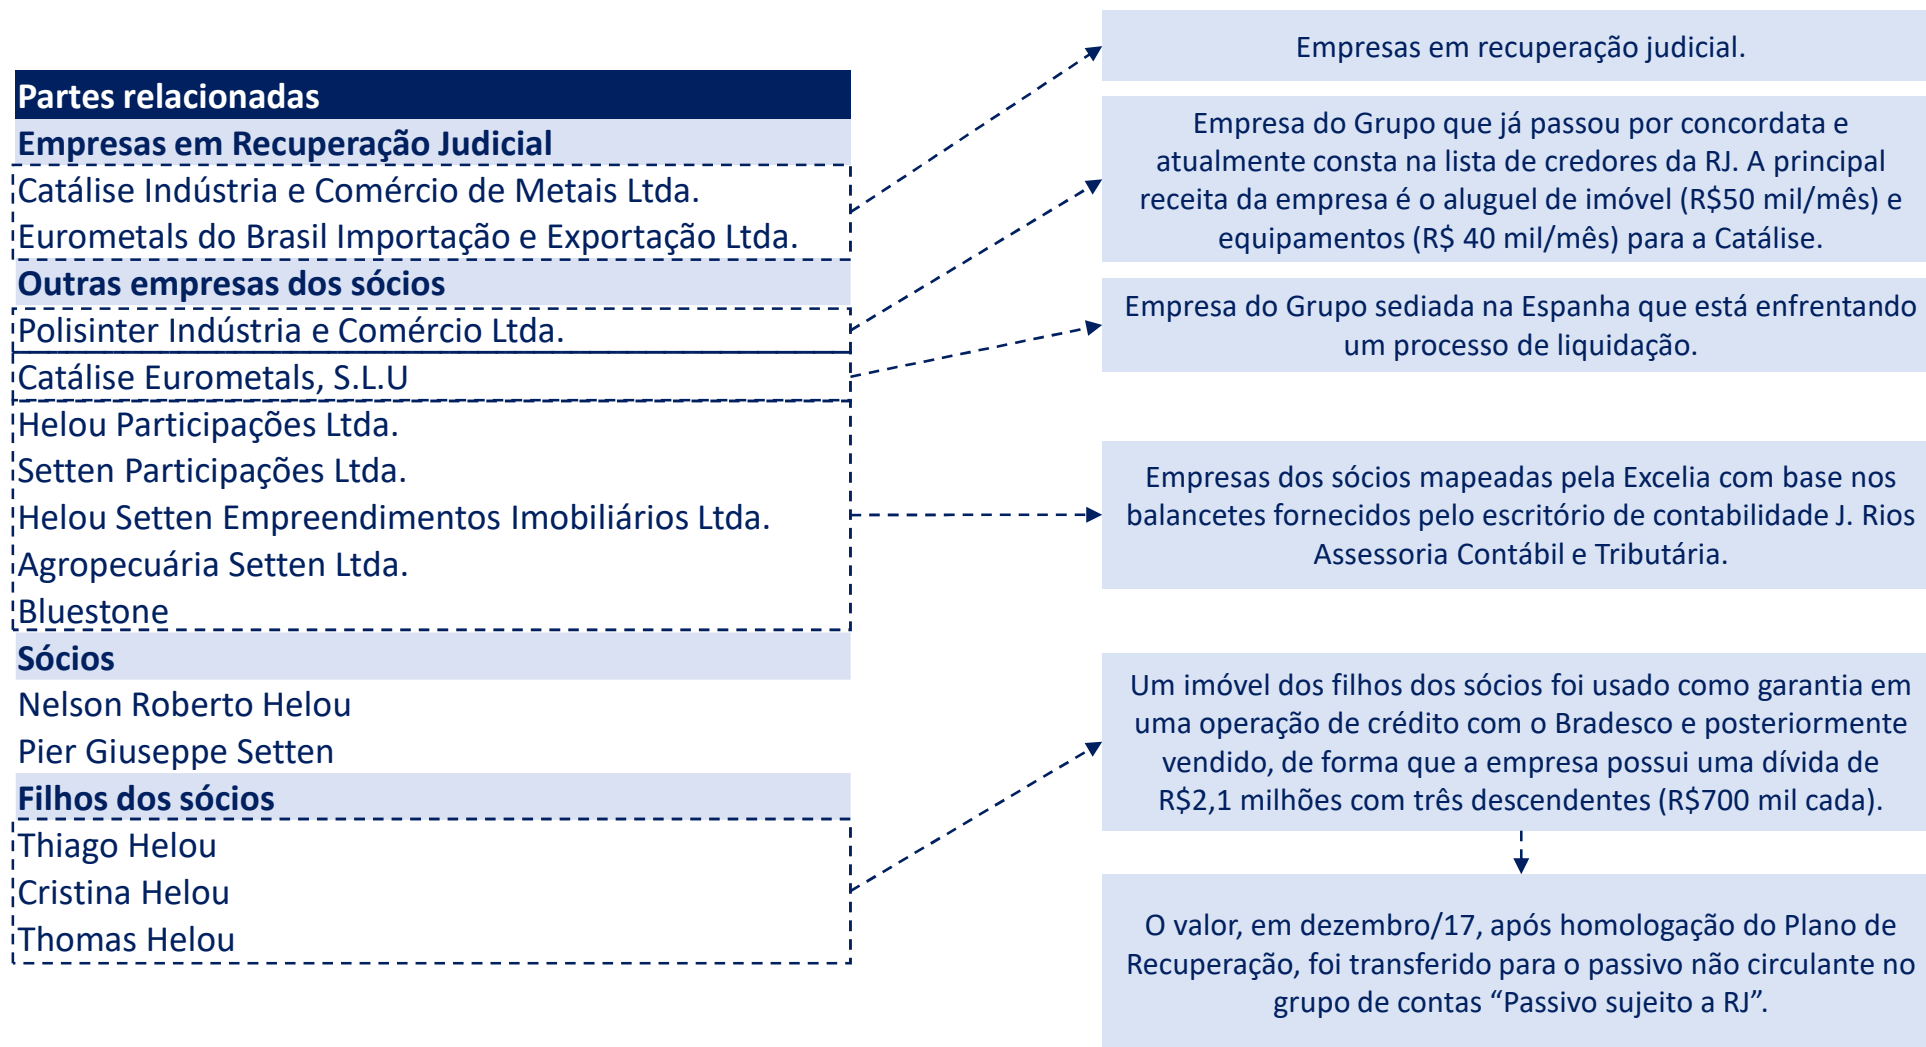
Partes relacionadas

Empresas em Recuperação Judicial

Catálise Indústria e Comércio de Metais Ltda.

Eurometals do Brasil Importação e Exportação Ltda.

Outras empresas dos sócios

Polisinter Indústria e Comércio Ltda.

Catálise Eurometals, S.L.U

Helou Participações Ltda.

Setten Participações Ltda.

Helou Setten Empreendimentos Imobiliários Ltda.

Agropecuária Setten Ltda.

Bluestone

Sócios

Nelson Roberto Helou

Pier Giuseppe Setten

Filhos dos sócios

Thiago Helou

Cristina Helou

Thomas Helou

Empresas em recuperação judicial.

Empresa do Grupo que já passou por concordata e atualmente consta na lista de credores da RJ. A principal receita da empresa é o aluguel de imóvel (R$50 mil/mês) e equipamentos (R$ 40 mil/mês) para a Catálise.

Empresa do Grupo sediada na Espanha que está enfrentando um processo de liquidação.

Empresas dos sócios mapeadas pela Excelia com base nos balancetes fornecidos pelo escritório de contabilidade J. Rios Assessoria Contábil e Tributária.

Um imóvel dos filhos dos sócios foi usado como garantia em uma operação de crédito com o Bradesco e posteriormente vendido, de forma que a empresa possui uma dívida de R$2,1 milhões com três descendentes (R$700 mil cada).

O valor, em dezembro/17, após homologação do Plano de Recuperação, foi transferido para o passivo não circulante no grupo de contas “Passivo sujeito a RJ”.